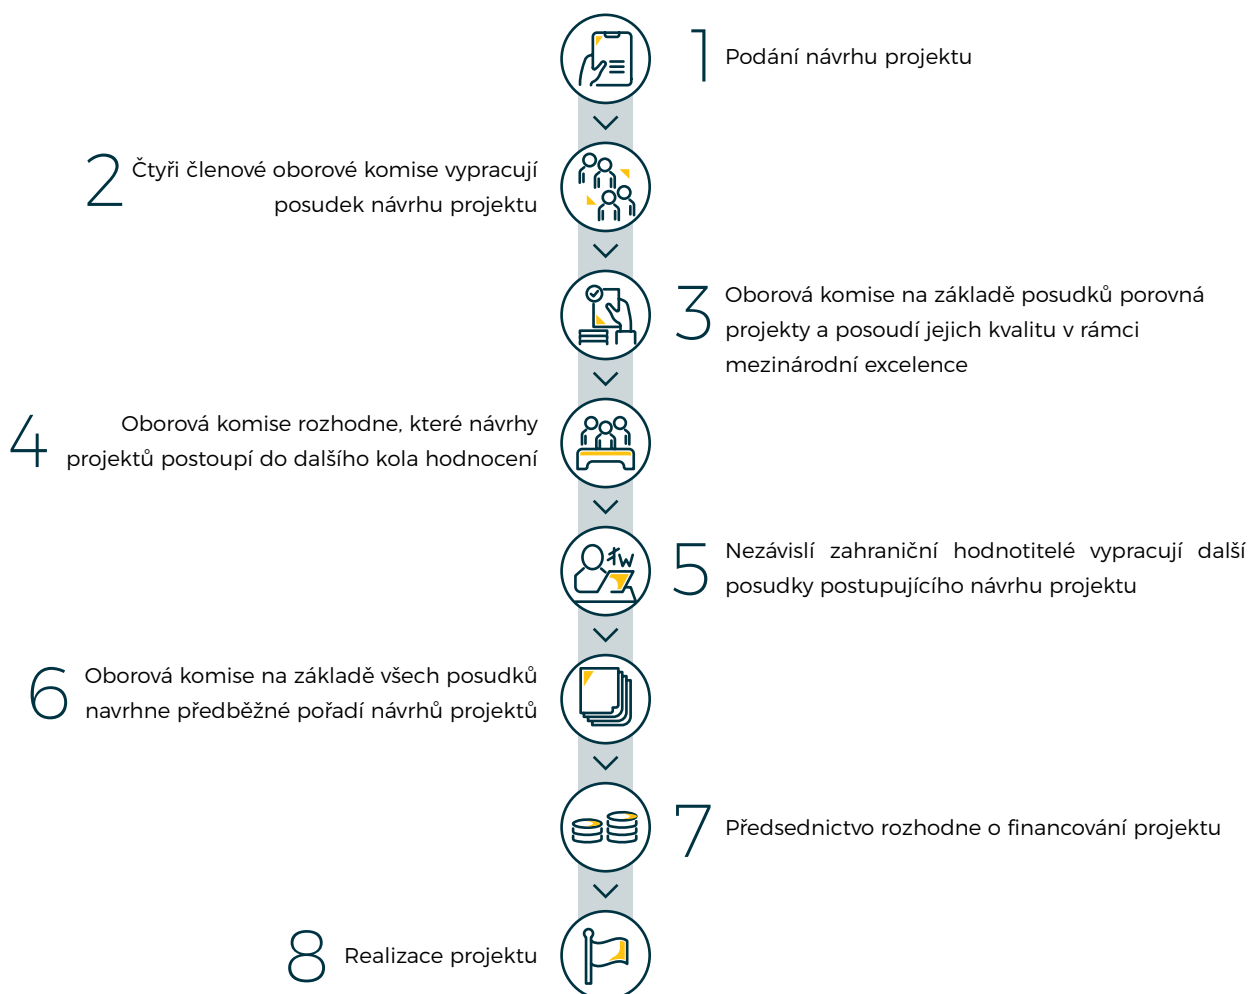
1 Podání návrhu projektu

2 Čtyři členové oborové komise vypracují posudek návrhu projektu

3 Oborová komise na základě posudků porovná projekty a posoudí jejich kvalitu v rámci mezinárodní excelence

4 Oborová komise rozhodne, které návrhy projektů postoupí do dalšího kola hodnocení

5 Nezávislí zahraniční hodnotitelé vypracují další posudky postupujícího návrhu projektu

6 Oborová komise na základě všech posudků navrhne předběžné pořadí návrhů projektů

7 Předsednictvo rozhodne o financování projektu

8 Realizace projektu